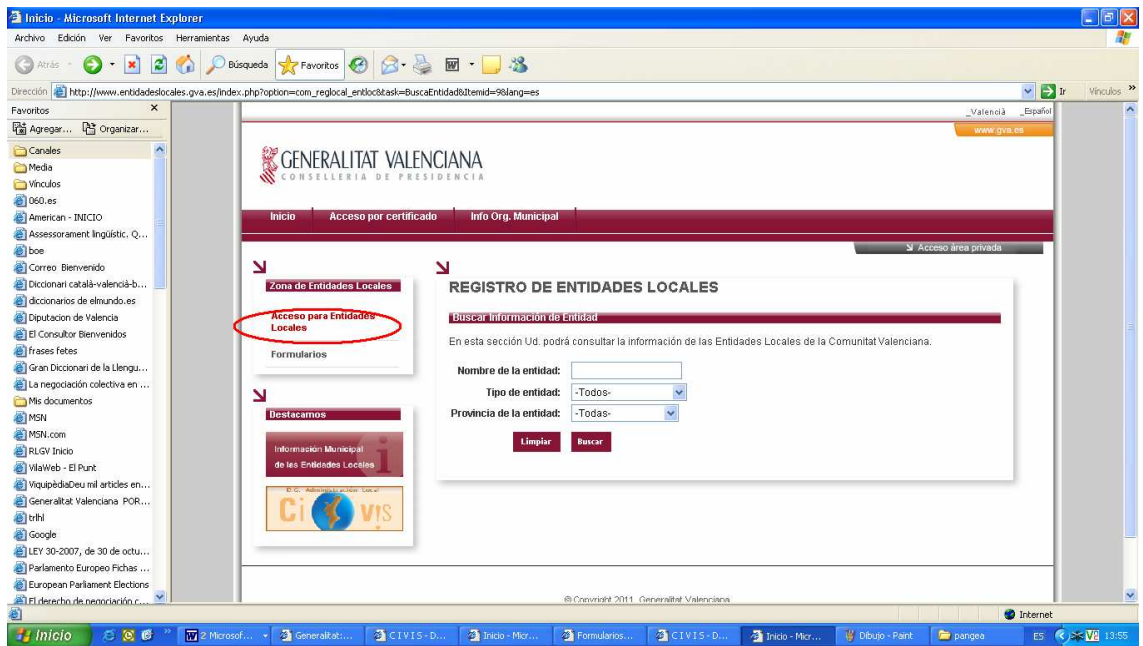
Inicio - Microsoft Internet Explorer

Archivo Edición Ver Favoritos Herramientas Ayuda

Atrás Búsqueda Favoritos

Dirección http://www.entidadeslocales.gva.es/index.php?option=com_reglocal_entloc&task=BuscaEntidad&Itemid=9&lang=es Ir Vínculos

Favoritos

Agregar... Organizar...

Canales
Media
Vínculos
060.es
American - INICIO
Assessorament lingüístic. Q...
boe
Correo Bienvenido
Diccionari català-valencià-b...
diccionarios de elmundo.es
Diputacion de Valencia
El Consultor Bienvenidos
frases fetes
Gran Diccionari de la Llengu...
La negociación colectiva en ...
Mis documentos
MSN
MSN.com
RLGV Inicio
VilaWeb - El Punt
ViquipèdiaDeu mil articles en...
Generalitat Valenciana POR...
trlhl
Google
LEY 30-2007, de 30 de octu...
Parlamento Europeo Fichas ...
European Parliament Elections
El derecho de negociación c...

Valencià Español

www.gva.es

GENERALITAT VALENCIANA
CONSELLERIA DE PRESIDENCIA

Inicio Acceso por certificado Info Org. Municipal

Acceso área privada

Zona de Entidades Locales

Acceso para Entidades Locales

Formularios

Destacamos

Información Municipal de las Entidades Locales

D.G. Administración Local

CIVIS

REGISTRO DE ENTIDADES LOCALES

Buscar Información de Entidad

En esta sección Ud. podrá consultar la información de las Entidades Locales de la Comunitat Valenciana.

Nombre de la entidad:

Tipo de entidad: -Todos-

Provincia de la entidad: -Todas-

Limpiar Buscar

© Copyright 2011 Generalitat Valenciana

Internet

Inicio 2 Microsof... Generalitat:... CIVIS - D... Inicio - Micr... Formularios... CIVIS - D... Inicio - Micr... Dibujo - Paint pangea ES 13:55